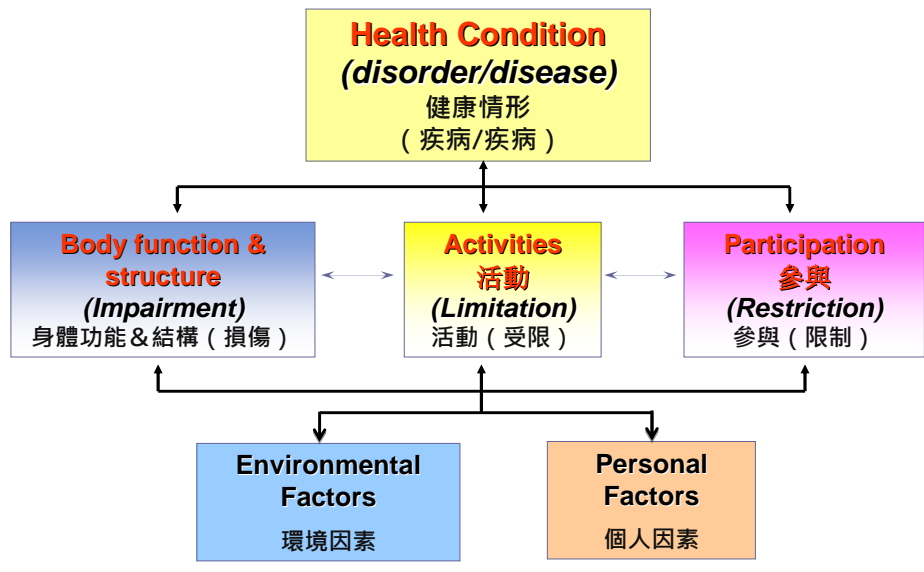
Health Condition
(disorder/disease)
健康情形
（疾病/疾病）

Body function & structure
(Impairment)
身體功能＆結構（損傷）

Activities
活動
(Limitation)
活動（受限）

Participation
參與
(Restriction)
參與（限制）

Environmental Factors
環境因素

Personal Factors
個人因素